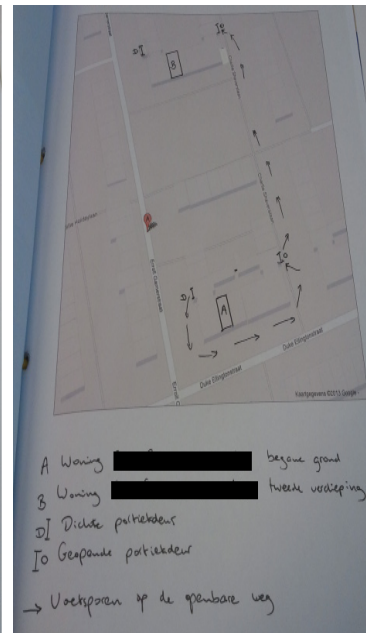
DI
B
IO
A
DI
IO
Duke Ellingtonstraat
Duke Ellingtonstraat
Kaartgegevens ©2013 Google

A Woning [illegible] begane grond
B Woning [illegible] tweede verdieping
DI Dichte portiekdeur
IO Geopende portiekdeur

→ Voetsporen op de openbare weg